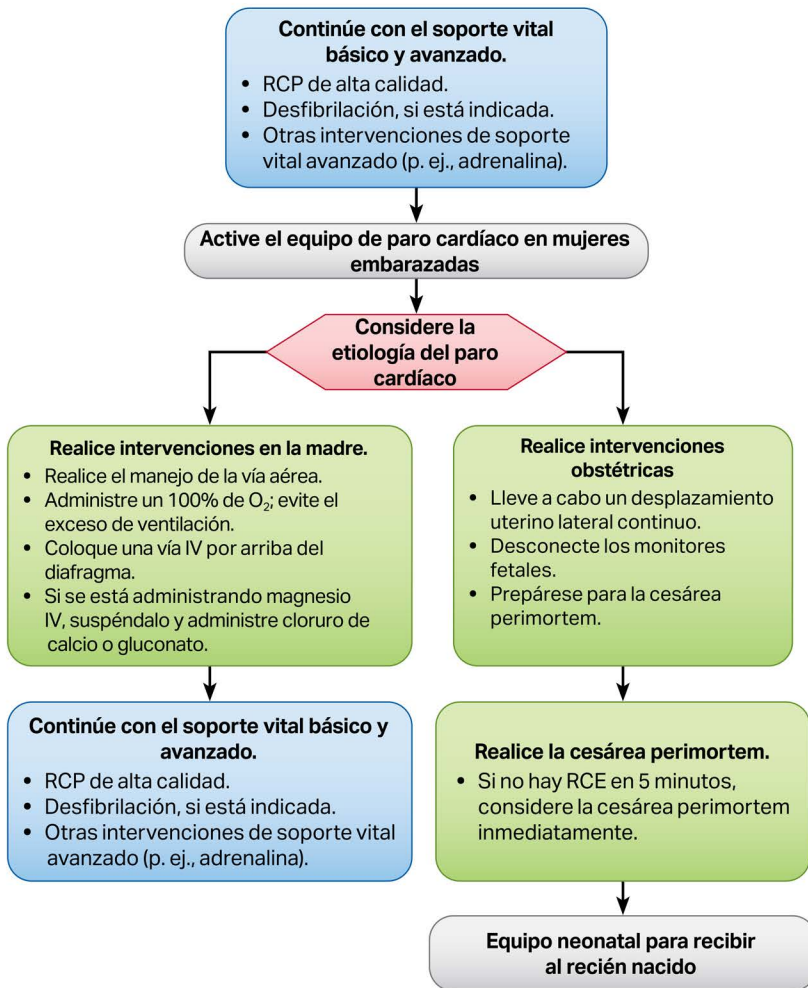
**Continúe con el soporte vital básico y avanzado.**
• RCP de alta calidad.
• Desfibrilación, si está indicada.
• Otras intervenciones de soporte vital avanzado (p. ej., adrenalina).

**Active el equipo de paro cardíaco en mujeres embarazadas**

**Considere la etiología del paro cardíaco**

**Realice intervenciones en la madre.**
• Realice el manejo de la vía aérea.
• Administre un 100% de $O_2$; evite el exceso de ventilación.
• Coloque una vía IV por arriba del diafragma.
• Si se está administrando magnesio IV, suspéndalo y administre cloruro de calcio o gluconato.

**Continúe con el soporte vital básico y avanzado.**
• RCP de alta calidad.
• Desfibrilación, si está indicada.
• Otras intervenciones de soporte vital avanzado (p. ej., adrenalina).

**Realice intervenciones obstétricas**
• Lleve a cabo un desplazamiento uterino lateral continuo.
• Desconecte los monitores fetales.
• Prepárese para la cesárea perimortem.

**Realice la cesárea perimortem.**
• Si no hay RCE en 5 minutos, considere la cesárea perimortem inmediatamente.

**Equipo neonatal para recibir al recién nacido**